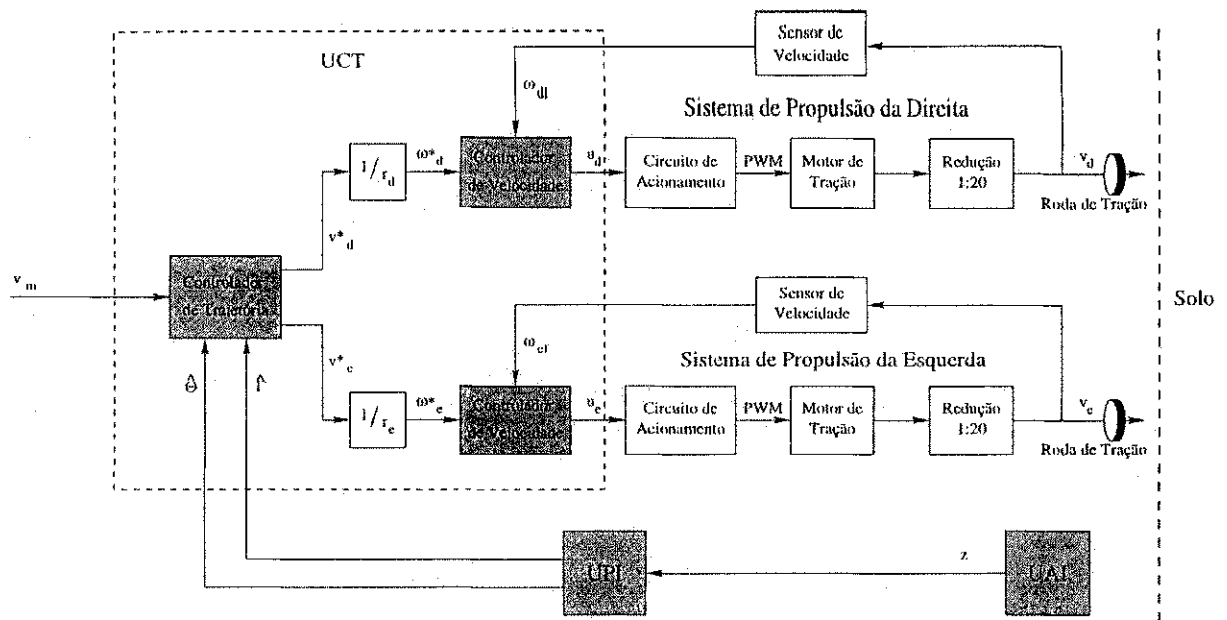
UCT

Sensor de Velocidade

$\omega_{df}$

Sistema de Propulsão da Direita

$1/r_d$

$\omega^*_d$

Controlador de Velocidade

$u_d$

Circuito de Acionamento

PWM

Motor de Tração

Redução 1:20

$v_d$

Roda de Tração

$v_m$

Controlador de Trajetória

$v^*_d$

$v^*_e$

Solo

Sensor de Velocidade

$\omega_{ef}$

Sistema de Propulsão da Esquerda

$\hat{\theta}$

$\hat{r}$

$1/r_e$

$\omega^*_e$

Controlador de Velocidade

$u_e$

Circuito de Acionamento

PWM

Motor de Tração

Redução 1:20

$v_e$

Roda de Tração

URL

z

UAL